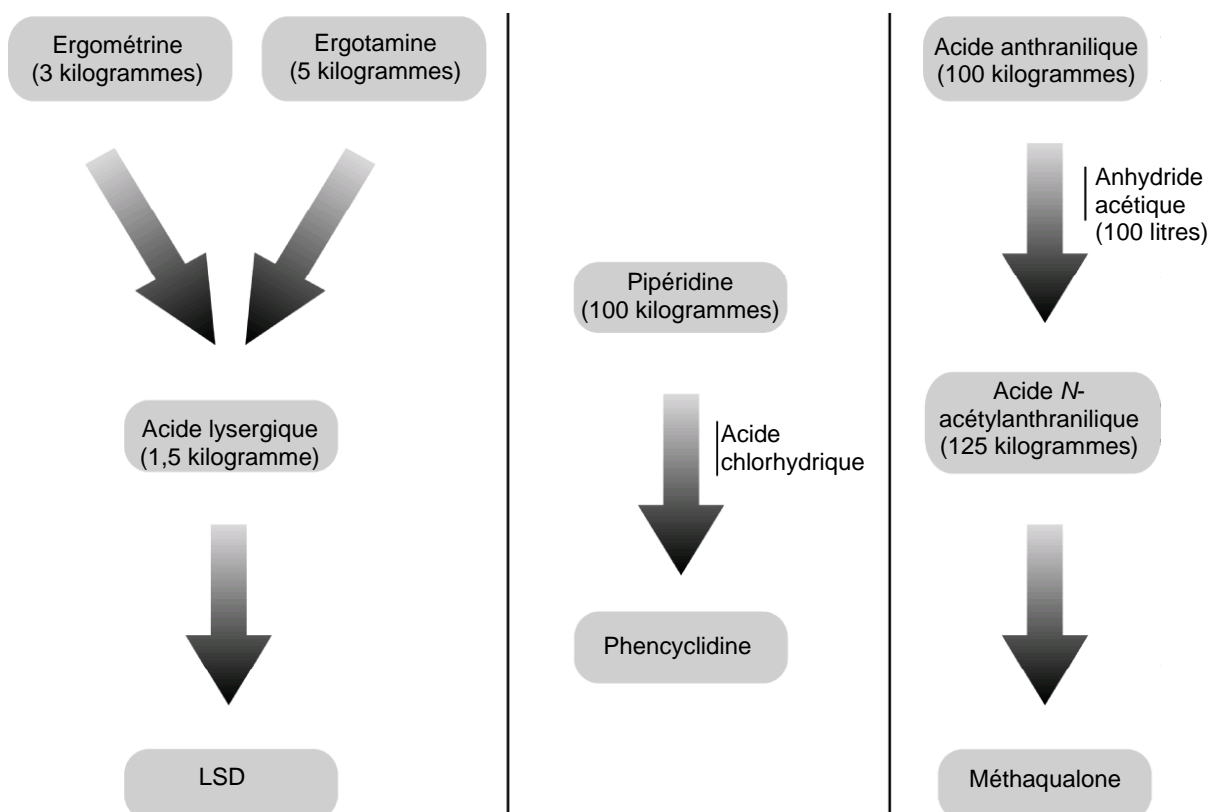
Ergométrine (3 kilogrammes)

Ergotamine (5 kilogrammes)

Acide lysergique (1,5 kilogramme)

LSD

Pipéridine (100 kilogrammes)

Acide chlorhydrique

Phencyclidine

Acide anthranilique (100 kilogrammes)

Anhydride acétique (100 litres)

Acide *N*-acétylanthranilique (125 kilogrammes)

Méthaqualone